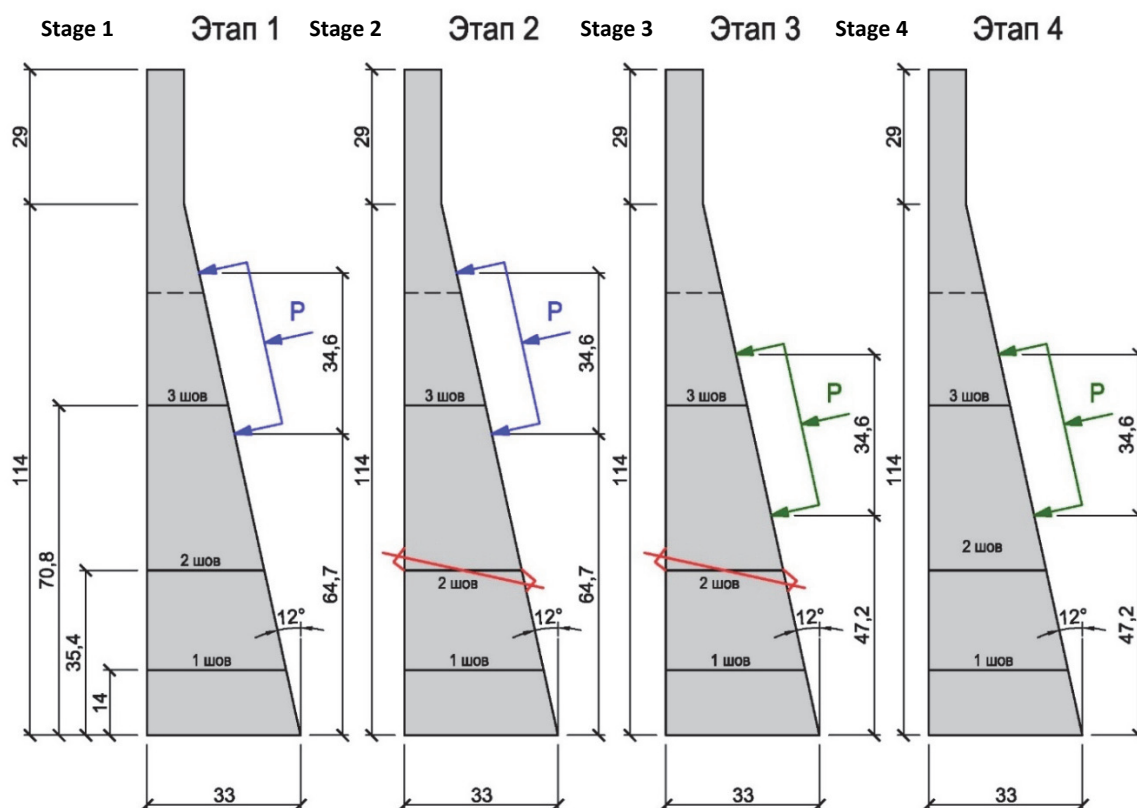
Stage 1 Этап 1

29

114

70,8

35,4

14

P

34,6

64,7

3 шов

2 шов

1 шов

12°

33

Stage 2 Этап 2

29

114

P

34,6

64,7

3 шов

2 шов

1 шов

12°

33

Stage 3 Этап 3

29

114

P

34,6

47,2

3 шов

2 шов

1 шов

12°

33

Stage 4 Этап 4

29

114

P

34,6

47,2

3 шов

2 шов

1 шов

12°

33